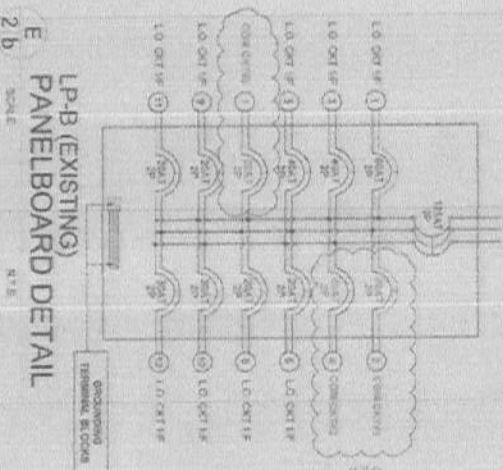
E
2b
SCALE

LP-B (EXISTING)
PANELBOARD DETAIL

N.T.S.

L.O. CKT 1F (1)
L.O. CKT 1F (3)
L.O. CKT 1F (5)
CONVERTED (7)
L.O. CKT 1F (9)
L.O. CKT 1F (11)

20A/1P
20A/1P
20A/1P
20A/1P
20A/1P
20A/1P

125A/3P

20A/1P
20A/1P
20A/1P
20A/1P
20A/1P
20A/1P

(2) CONVERTED
(4) CONVERTED
(6) L.O. CKT 1F
(8) L.O. CKT 1F
(10) L.O. CKT 1F
(12) L.O. CKT 1F

GROUNDING TERMINAL BLOCKS